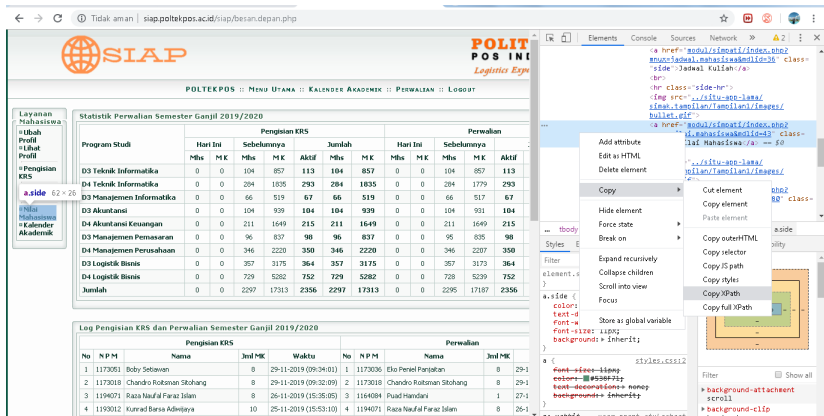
Tidak aman | siap.poltekpos.ac.id/siap/besan.depan.php

SIAP

POLIT POS IND Logistics Exp

POLTEKPOS :: Menu Utama :: Kalender Akademik :: Perwalian :: Logout

Layanan Mahasiswa
Ubah Profil
Lihat Profil
Pengisian KRS
a.side 62 × 26
Nilai Mahasiswa
Kalender Akademik

Statistik Perwalian Semester Ganjil 2019/2020

| Program Studi | Pengisian KRS Hari Ini Mhs | MK | Sebelumnya Mhs | MK | Jumlah Aktif | Mhs | MK | Perwalian Hari Ini Mhs | MK | Sebelumnya Mhs | MK | Aktif |
|---|---|---|---|---|---|---|---|---|---|---|---|---|
| D3 Teknik Informatika | 0 | 0 | 113 | 857 | 113 | 104 | 857 | 0 | 0 | 104 | 857 | 1 |
| D4 Teknik Informatika | 0 | 0 | 284 | 1835 | 293 | 284 | 1835 | 0 | 0 | 284 | 1779 | 29 |
| D3 Manajemen Informatika | 0 | 0 | 66 | 519 | 67 | 66 | 519 | 0 | 0 | 66 | 517 | 6 |
| D3 Akuntansi | 0 | 0 | 104 | 939 | 104 | 104 | 939 | 0 | 0 | 104 | 931 | 10 |
| D4 Akuntansi Keuangan | 0 | 0 | 211 | 1649 | 215 | 211 | 1649 | 0 | 0 | 211 | 1604 | 2 |
| D3 Manajemen Pemasaran | 0 | 0 | 96 | 837 | 98 | 96 | 837 | 0 | 0 | 95 | 835 | 9 |
| D4 Manajemen Perusahaan | 0 | 0 | 346 | 2220 | 350 | 346 | 2220 | 0 | 0 | 346 | 2207 | 35 |
| D3 Logistik Bisnis | 0 | 0 | 357 | 3175 | 364 | 357 | 3175 | 0 | 0 | 357 | 3164 | 3 |
| D4 Logistik Bisnis | 0 | 0 | 729 | 5282 | 752 | 729 | 5282 | 0 | 0 | 728 | 5239 | 7 |
| Jumlah | 0 | 0 | 2297 | 17313 | 2356 | 2297 | 17313 | 0 | 0 | 2295 | 17187 | 23 |

Log Pengisian KRS dan Perwalian Semester Ganjil 2019/2020

| No | N P M | Nama | Jml MK | Waktu | N P M | Nama | Jml M |
|---|---|---|---|---|---|---|---|
| 1 | 1173051 | Boby Sebiawan | 8 | 29-11-2019 (09:34:01) | 1173036 | Eko Peniel Panjaitan | 8 |
| 2 | 1173018 | Chandro Roitsman Sitohang | 8 | 29-11-2019 (09:32:09) | 1173018 | Chandro Roitsman Sitohang | 8 |
| 3 | 1194071 | Raza Naufal Faraz Islam | 8 | 26-11-2019 (15:35:05) | 1164084 | Puad Hamdani | 1 |
| 4 | 1193012 | Kunrad Barsa Adiwijaya | 10 | 25-11-2019 (15:53:10) | 1194071 | Raza Naufal Faraz Islam | 8 |

Elements Console Sources Network » ▲2

<a href="modul/simpati1/index.php?mnux=jadwal.mahasiswa&mdlid=36" class="side">Jadwal Kuliah</a>
<br>
<hr class="side-hr">
<img src="../situ-app-lama/simak.tampilan/tampilan1/images/bullet.gif">
<a href="modul/simpati1/index.php?...l.mahasiswa&mdlid=43" class-...ilai Mahasiswa</a> == $0

Add attribute
Edit as HTML
Delete element
Copy
Hide element
Force state
Break on
Expand recursively
Collapse children
Scroll into view
Focus
Store as global variable

Cut element
Copy element
Paste element
Copy outerHTML
Copy selector
Copy JS path
Copy styles
Copy XPath
Copy full XPath

a.side
tbody
Styles
Filter
element.s
a.side {
color:
text-d
font-w
font-size: 11px;
background: inherit;
}
a {
font-size: 11px;
color: #536F71;
text-decoration: none;
background: inherit;
}
styles.css:2
Filter
Show all
background-attachment
scroll
background-clip